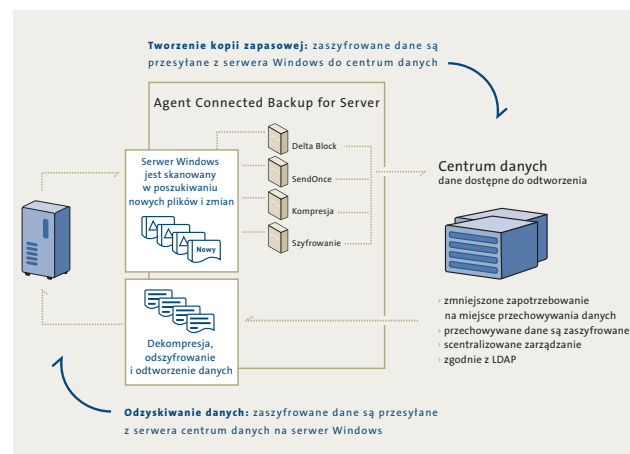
**Tworzenie kopii zapasowej:** zaszyfrowane dane są przesyłane z serwera Windows do centrum danych

Agent Connected Backup for Server

Serwer Windows jest skanowany w poszukiwaniu nowych plików i zmian

Nowy

Delta Block

SendOnce

Kompresja

Szyfrowanie

Centrum danych
dane dostępne do odtworzenia

Dekompresja, odszyfrowanie i odtworzenie danych

› zmniejszone zapotrzebowanie na miejsce przechowywania danych
› przechowywane dane są zaszyfrowane
› scentralizowane zarządzanie
› zgodnie z LDAP

**Odzyskiwanie danych:** zaszyfrowane dane są przesyłane z serwera centrum danych na serwer Windows